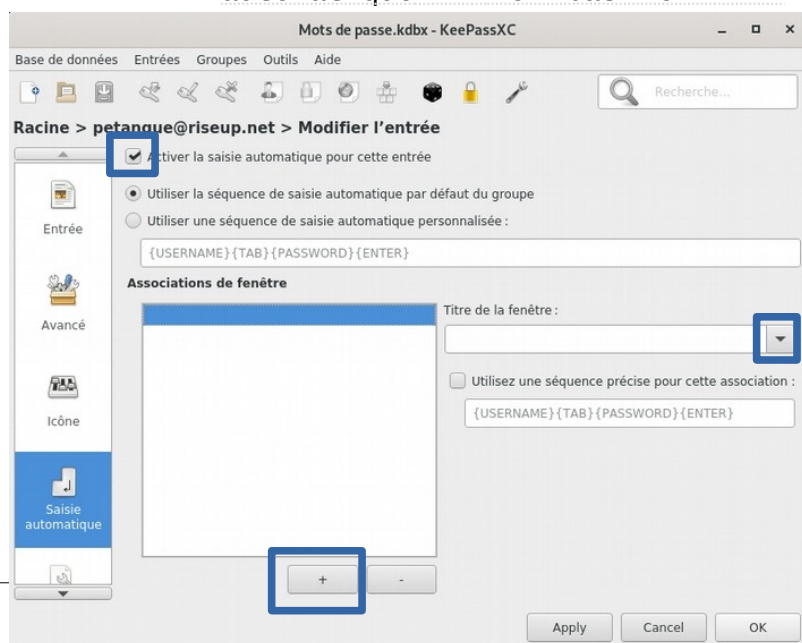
Mots de passe.kdbx - KeePassXC

Base de données Entrées Groupes Outils Aide

Recherche...

Racine > petanque@riseup.net > Modifier l'entrée

Activer la saisie automatique pour cette entrée

Utiliser la séquence de saisie automatique par défaut du groupe

Utiliser une séquence de saisie automatique personnalisée :

{USERNAME}{TAB}{PASSWORD}{ENTER}

Associations de fenêtre

Titre de la fenêtre :

Utilisez une séquence précise pour cette association :

{USERNAME}{TAB}{PASSWORD}{ENTER}

Entrée

Avancé

Icône

Saisie automatique

+

-

Apply

Cancel

OK